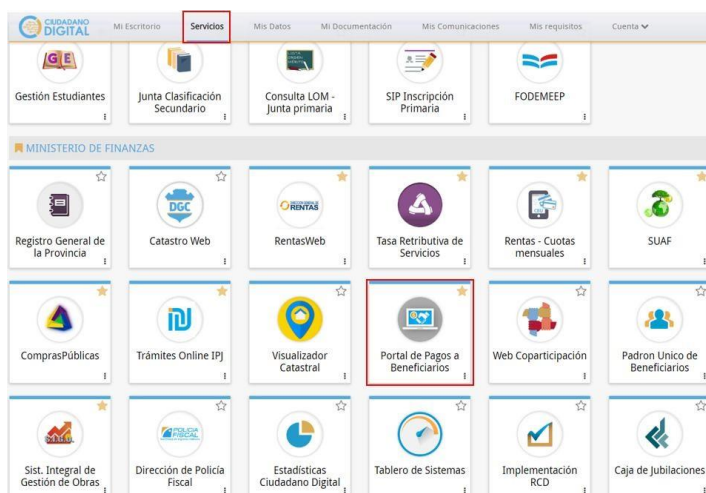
CIUDADANO DIGITAL

Mi Escritorio | Servicios | Mis Datos | Mi Documentación | Mis Comunicaciones | Mis requisitos | Cuenta

GE
Gestión Estudiantes

Junta Clasificación Secundario

Consulta LOM - Junta primaria

SIP Inscripción Primaria

FODEMEEP

MINISTERIO DE FINANZAS

Registro General de la Provincia

DGC
Catastro Web

RENTAS
RentasWeb

Tasa Retributiva de Servicios

Rentas - Cuotas mensuales

SUAF

ComprasPúblicas

Trámites Online IPJ

Visualizador Catastral

Portal de Pagos a Beneficiarios

Web Coparticipación

Padron Unico de Beneficiarios

Sist. Integral de Gestión de Obras

POLICIA FISCAL
Dirección de Policía Fiscal

Estadísticas Ciudadano Digital

Tablero de Sistemas

Implementación RCD

Caja de Jubilaciones